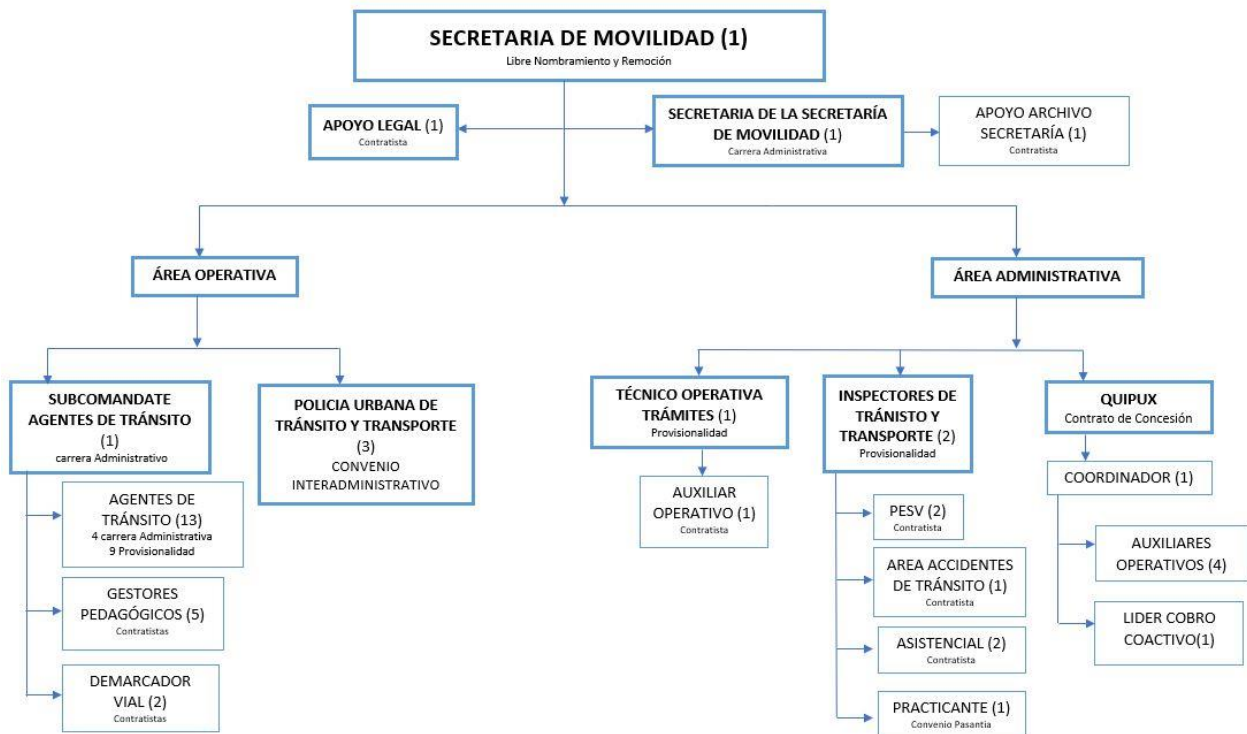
SECRETARIA DE MOVILIDAD (1)
Libre Nombramiento y Remoción

APOYO LEGAL (1)
Contratista

SECRETARIA DE LA SECRETARÍA DE MOVILIDAD (1)
Carrera Administrativa

APOYO ARCHIVO SECRETARÍA (1)
Contratista

ÁREA OPERATIVA

ÁREA ADMINISTRATIVA

SUBCOMANDATE AGENTES DE TRÁNSITO (1)
carrera Administrativo

POLICIA URBANA DE TRÁNSITO Y TRANSPORTE (3)
CONVENIO INTERADMINISTRATIVO

AGENTES DE TRÁNSITO (13)
4 carrera Administrativa
9 Provisionalidad

GESTORES PEDAGÓGICOS (5)
Contratistas

DEMARCADOR VIAL (2)
Contratistas

TÉCNICO OPERATIVA TRÁMITES (1)
Provisionalidad

AUXILIAR OPERATIVO (1)
Contratista

INSPECTORES DE TRÁNISTO Y TRANSPORTE (2)
Provisionalidad

PESV (2)
Contratista

AREA ACCIDENTES DE TRÁNSITO (1)
Contratista

ASISTENCIAL (2)
Contratista

PRACTICANTE (1)
Convenio Pasantia

QUIPUX
Contrato de Concesión

COORDINADOR (1)

AUXILIARES OPERATIVOS (4)

LIDER COBRO COACTIVO(1)